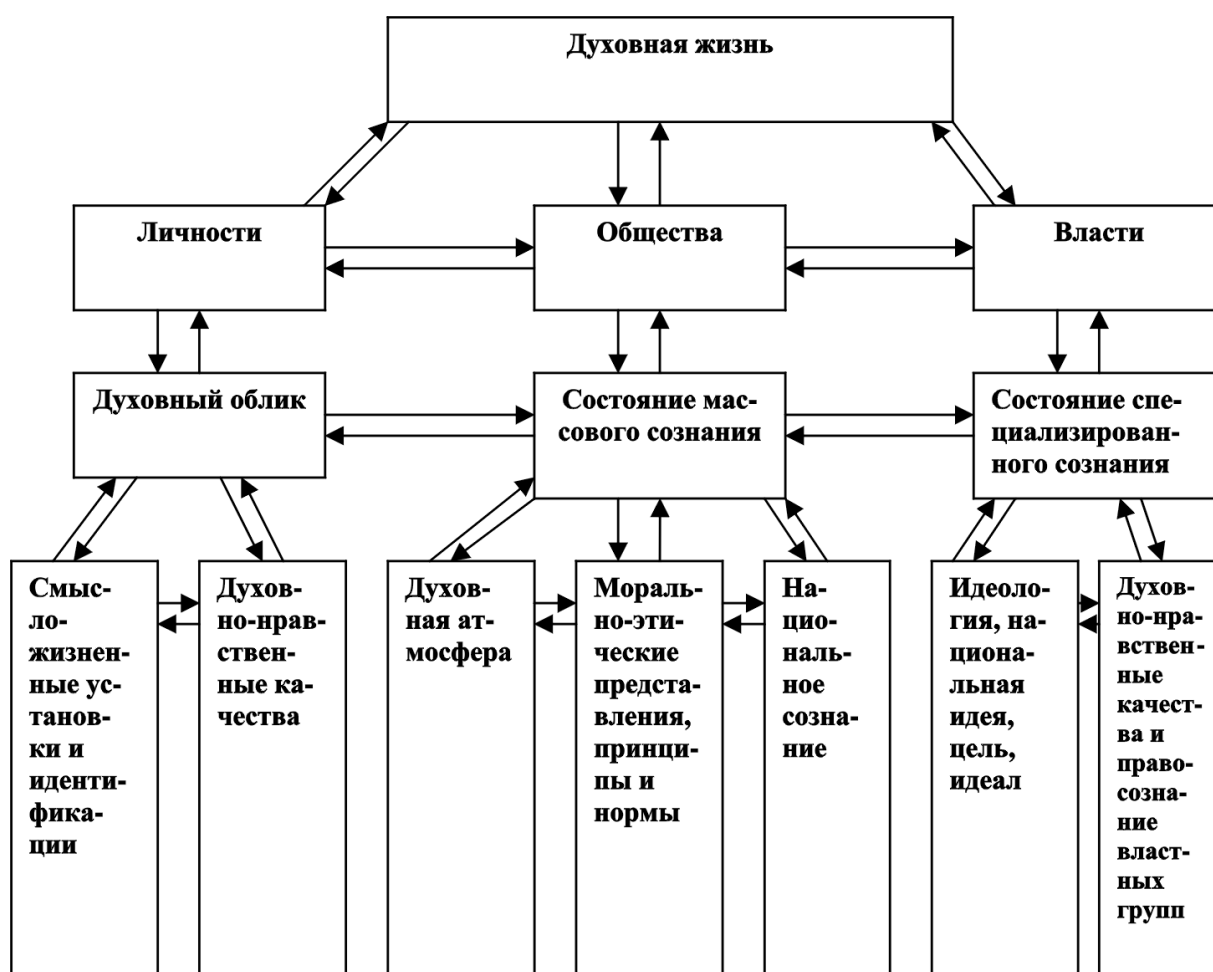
Духовная жизнь

Личности

Общества

Власти

Духовный облик

Состояние массового сознания

Состояние специализированного сознания

Смысложизненные установки и идентификации

Духовно-нравственные качества

Духовная атмосфера

Морально-этические представления, принципы и нормы

Национальное сознание

Идеология, национальная идея, цель, идеал

Духовно-нравственные качества и правосознание властных групп